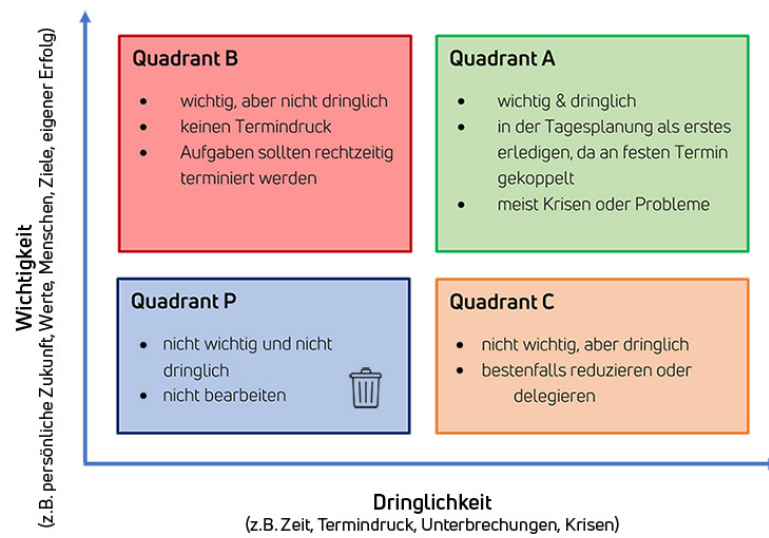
Wichtigkeit
(z.B. persönliche Zukunft, Werte, Menschen, Ziele, eigener Erfolg)

Quadrant B
- wichtig, aber nicht dringlich
- keinen Termindruck
- Aufgaben sollten rechtzeitig terminiert werden

Quadrant A
- wichtig & dringlich
- in der Tagesplanung als erstes erledigen, da an festen Termin gekoppelt
- meist Krisen oder Probleme

Quadrant P
- nicht wichtig und nicht dringlich
- nicht bearbeiten

Quadrant C
- nicht wichtig, aber dringlich
- bestenfalls reduzieren oder delegieren

Dringlichkeit
(z.B. Zeit, Termindruck, Unterbrechungen, Krisen)